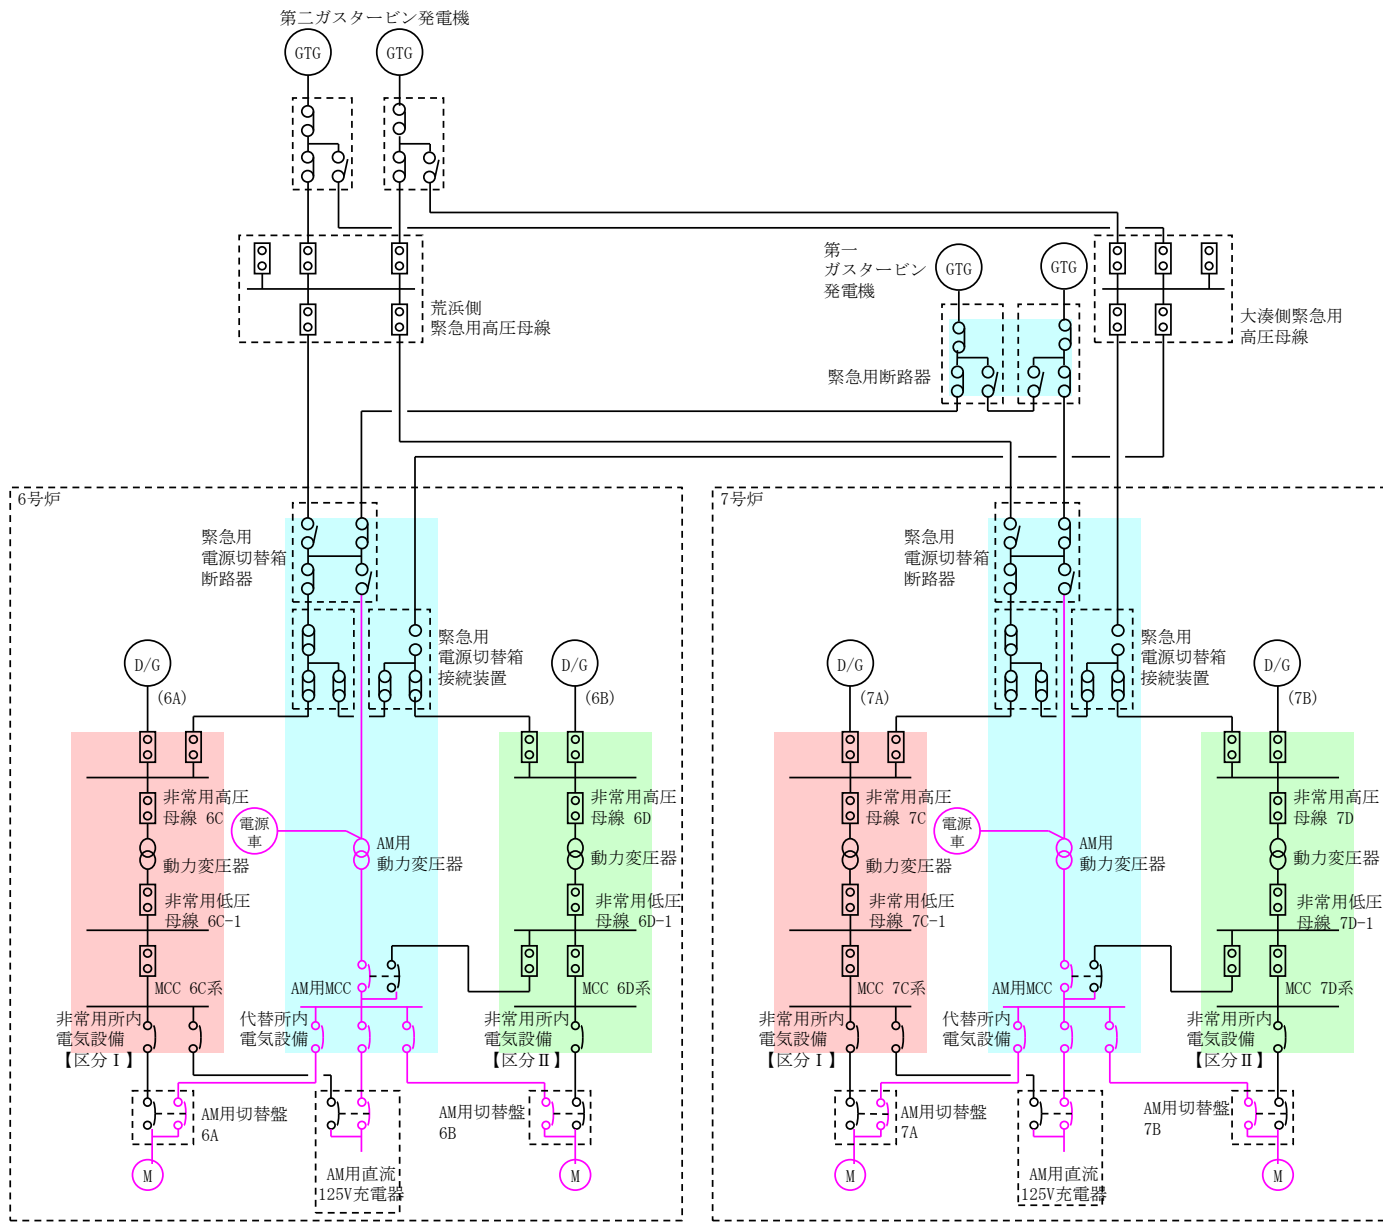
第二ガスタービン発電機

GTG GTG

荒浜側
緊急用高圧母線

第一
ガスタービン
発電機

GTG GTG

大湊側緊急用
高圧母線

緊急用断路器

6号炉

緊急用
電源切替箱
断路器

緊急用
電源切替箱
接続装置

D/G
(6A)

D/G
(6B)

非常用高圧
母線 6C

電源
車

AM用
動力変圧器

非常用高圧
母線 6D

動力変圧器

動力変圧器

非常用低圧
母線 6C-1

非常用低圧
母線 6D-1

MCC 6C系

AM用MCC

MCC 6D系

非常用所内
電気設備
【区分Ⅰ】

代替所内
電気設備

非常用所内
電気設備
【区分Ⅱ】

AM用切替盤
6A

AM用切替盤
6B

M

AM用直流
125V充電器

M

7号炉

緊急用
電源切替箱
断路器

緊急用
電源切替箱
接続装置

D/G
(7A)

D/G
(7B)

非常用高圧
母線 7C

電源
車

AM用
動力変圧器

非常用高圧
母線 7D

動力変圧器

動力変圧器

非常用低圧
母線 7C-1

非常用低圧
母線 7D-1

MCC 7C系

AM用MCC

MCC 7D系

非常用所内
電気設備
【区分Ⅰ】

代替所内
電気設備

非常用所内
電気設備
【区分Ⅱ】

AM用切替盤
7A

AM用切替盤
7B

M

AM用直流
125V充電器

M